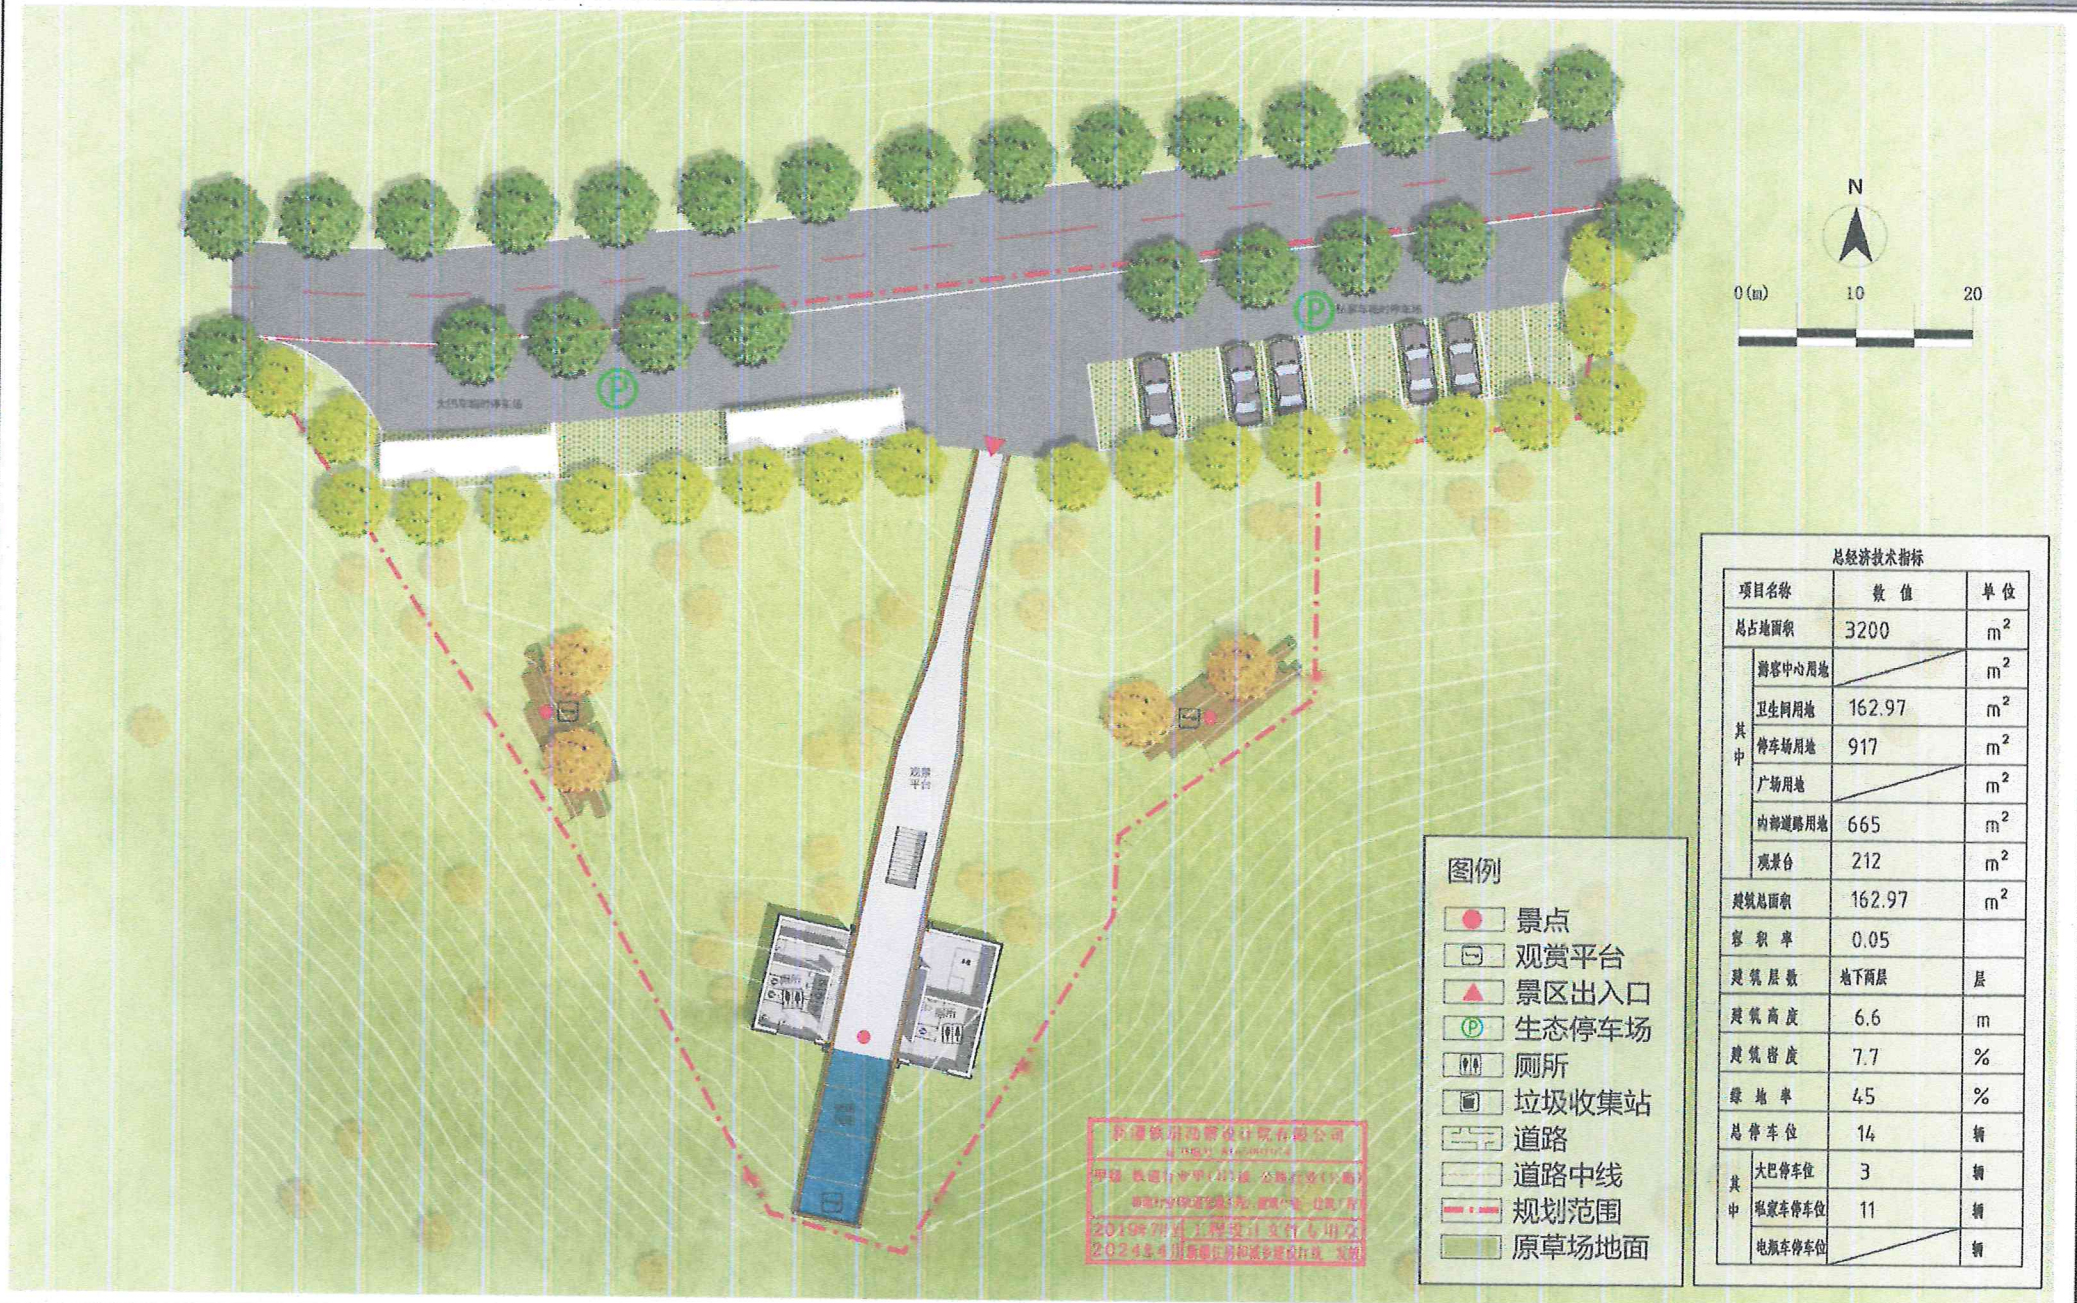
N

0(m) 10 20

大巴车生态停车场

私家车生态停车场

观景平台

总经济技术指标

| 项目名称 | | 数值 | 单位 |
|---|---|---|---|
| 总占地面积 | | 3200 | $m^2$ |
| 其中 | 游客中心用地 | | $m^2$ |
| | 卫生间用地 | 162.97 | $m^2$ |
| | 停车场用地 | 917 | $m^2$ |
| | 广场用地 | | $m^2$ |
| | 内部道路用地 | 665 | $m^2$ |
| | 观景台 | 212 | $m^2$ |
| 建筑总面积 | | 162.97 | $m^2$ |
| 容积率 | | 0.05 | |
| 建筑层数 | | 地下两层 | 层 |
| 建筑高度 | | 6.6 | m |
| 建筑密度 | | 7.7 | % |
| 绿地率 | | 45 | % |
| 总停车位 | | 14 | 辆 |
| 其中 | 大巴停车位 | 3 | 辆 |
| | 私家车停车位 | 11 | 辆 |
| | 电瓶车停车位 | | 辆 |

图例
景点
观赏平台
景区出入口
生态停车场
厕所
垃圾收集站
道路
道路中线
规划范围
原草场地面

新疆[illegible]设计院有限公司
甲级 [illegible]
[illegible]
2019年 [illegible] 工程设计文件专用章
2024年 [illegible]